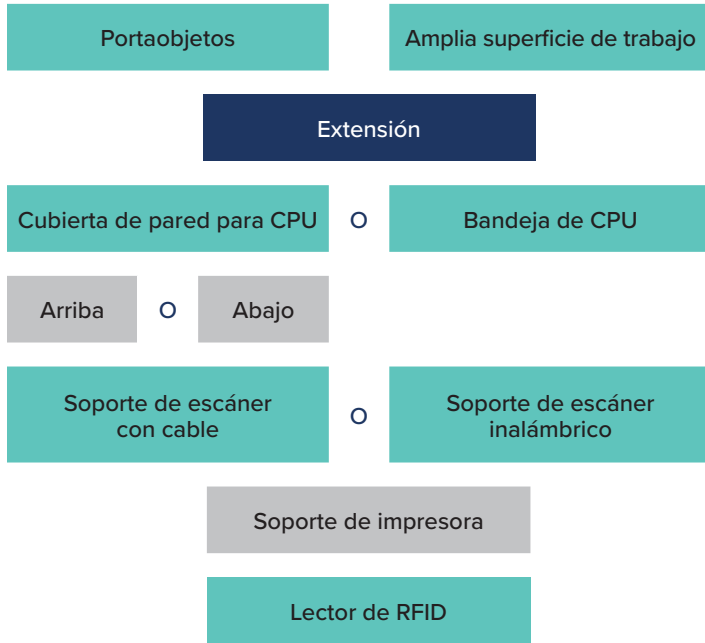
Portaobjetos

Amplia superficie de trabajo

Extensión

Cubierta de pared para CPU

O

Bandeja de CPU

Arriba

O

Abajo

Soporte de escáner con cable

O

Soporte de escáner inalámbrico

Soporte de impresora

Lector de RFID